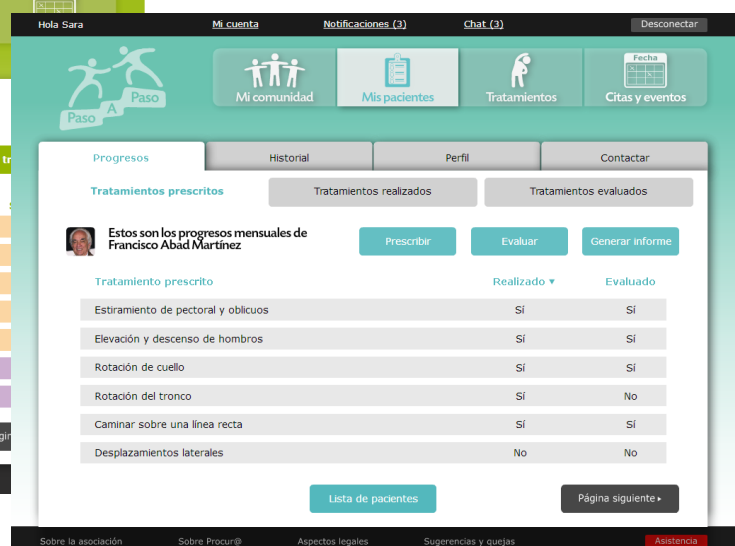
Hola Sara | Mi cuenta | Notificaciones (3) | Chat (3) | Desconectar

Paso A Paso

Mi comunidad | Mis pacientes | Treatamientos | Fecha Citas y eventos

Progresos | Historial | Perfil | Contactar

Tratamientos prescritos | Tratamientos realizados | Tratamientos evaluados

Estos son los progresos mensuales de Francisco Abad Martínez

Prescribir | Evaluar | Generar informe

| Tratamiento prescrito | Realizado ▾ | Evaluado |
|---|---|---|
| Estiramiento de pectoral y oblicuos | Sí | Sí |
| Elevación y descenso de hombros | Sí | Sí |
| Rotación de cuello | Sí | Sí |
| Rotación del tronco | Sí | No |
| Caminar sobre una línea recta | Sí | Sí |
| Desplazamientos laterales | No | No |

Lista de pacientes | Página siguiente ▸

Sobre la asociación | Sobre Procur@ | Aspectos legales | Sugerencias y quejas | Asistencia